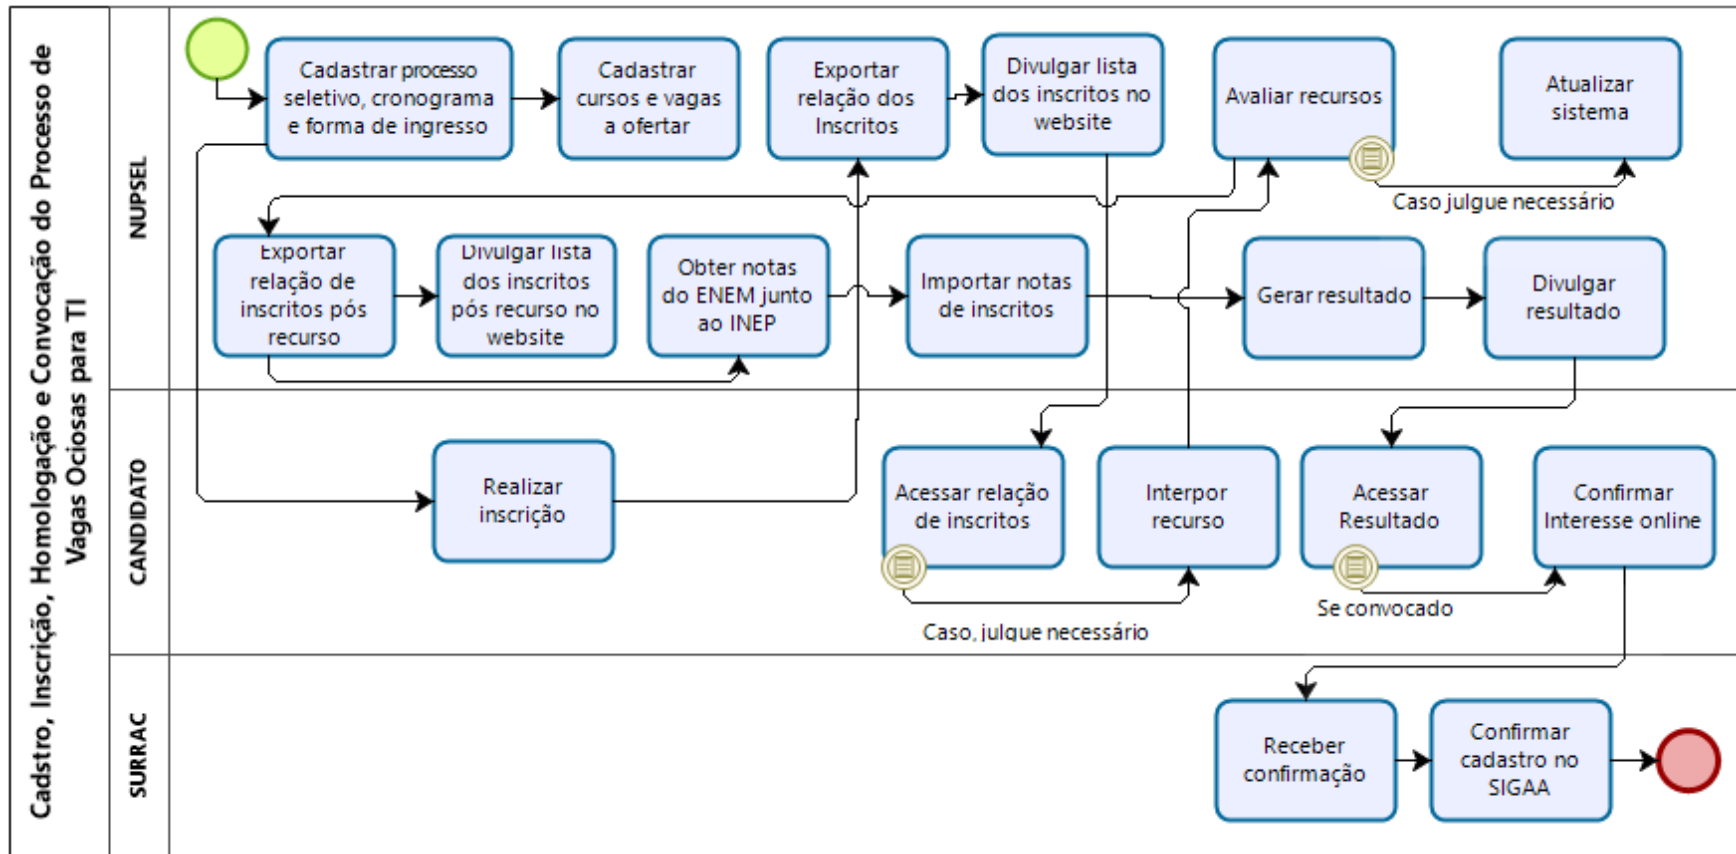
Cadstro, Inscrição, Homologação e Convocação do Processo de Vagas Ociosas para TI

NUPSEL

Cadastrar processo seletivo, cronograma e forma de ingresso

Cadastrar cursos e vagas a ofertar

Exportar relação dos Inscritos

Divulgar lista dos inscritos no website

Avaliar recursos

Atualizar sistema

Caso julgue necessário

Exportar relação de inscritos pós recurso

Divulgar lista dos inscritos pós recurso no website

Obter notas do ENEM junto ao INEP

Importar notas de inscritos

Gerar resultado

Divulgar resultado

CANDIDATO

Realizar inscrição

Acessar relação de inscritos

Interpor recurso

Acessar Resultado

Confirmar Interesse online

Caso, julgue necessário

Se convocado

SURRAC

Receber confirmação

Confirmar cadastro no SIGAA